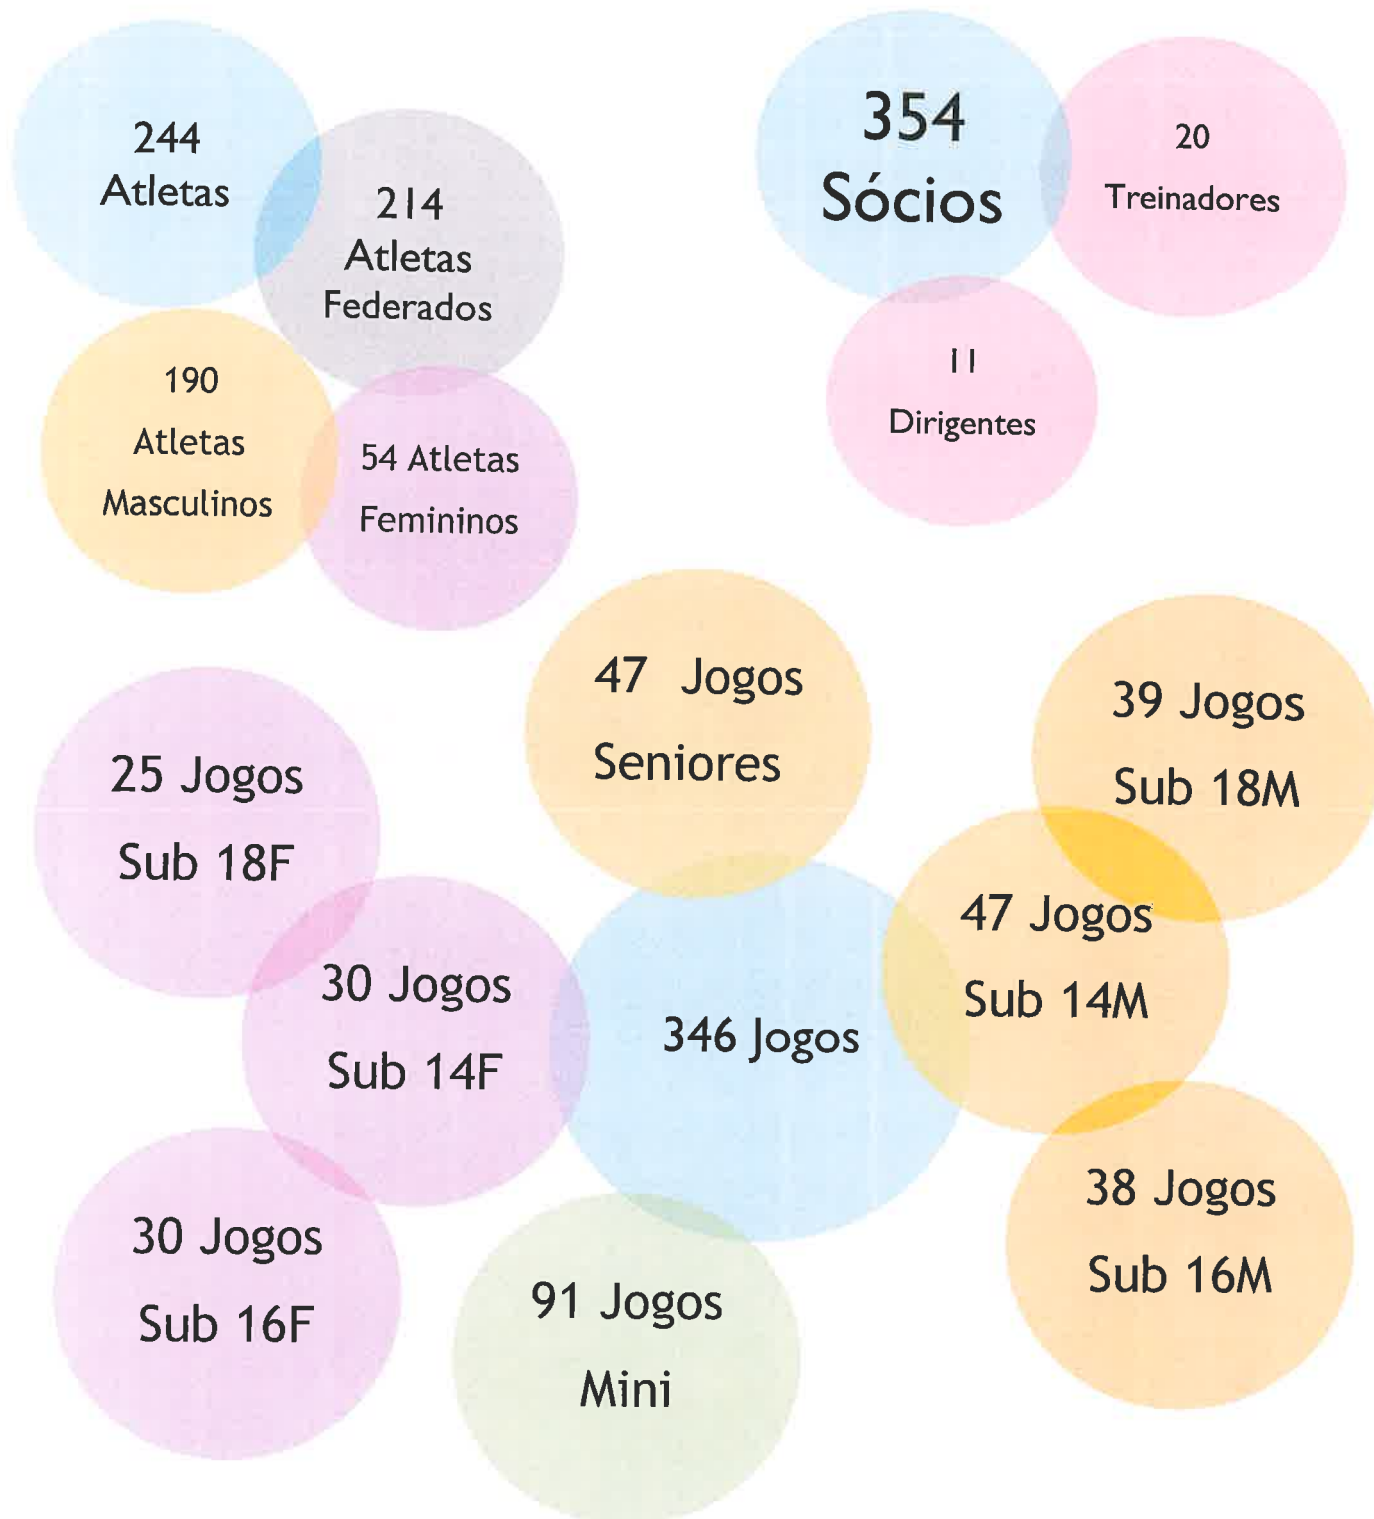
244 Atletas

214 Atletas Federados

190 Atletas Masculinos

54 Atletas Femininos

354 Sócios

20 Treinadores

11 Dirigentes

47 Jogos Seniores

39 Jogos Sub 18M

25 Jogos Sub 18F

47 Jogos Sub 14M

30 Jogos Sub 14F

346 Jogos

38 Jogos Sub 16M

30 Jogos Sub 16F

91 Jogos Mini